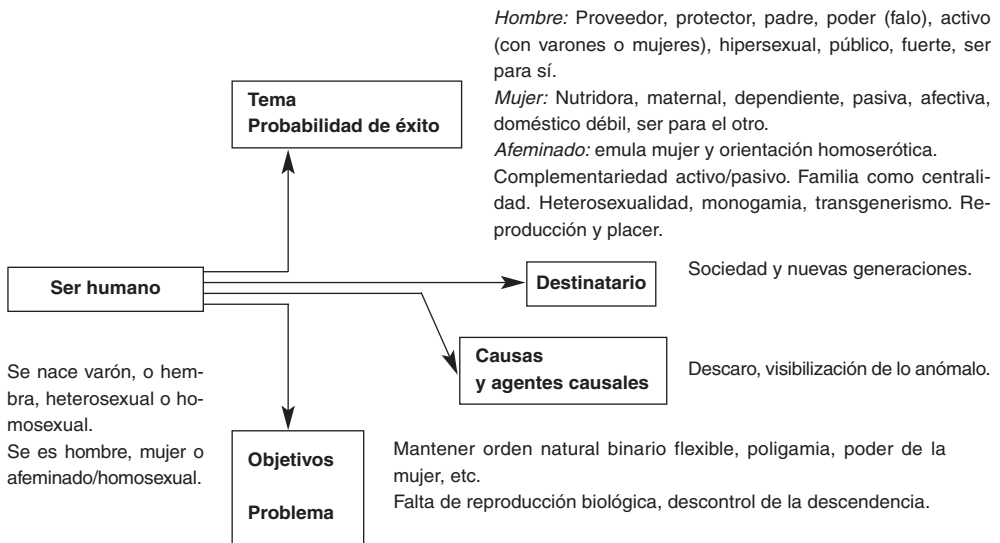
Hombre: Proveedor, protector, padre, poder (falo), activo (con varones o mujeres), hipersexual, público, fuerte, ser para sí.
Mujer: Nutridora, maternal, dependiente, pasiva, afectiva, doméstico débil, ser para el otro.
Afeminado: emula mujer y orientación homoserótica.
Complementariedad activo/pasivo. Familia como centralidad. Heterosexualidad, monogamia, transgenerismo. Reproducción y placer.

Tema
Probabilidad de éxito

Ser humano

Destinatario

Sociedad y nuevas generaciones.

Causas
y agentes causales

Descaro, visibilización de lo anómalo.

Se nace varón, o hembra, heterosexual o homosexual.
Se es hombre, mujer o afeminado/homosexual.

Objetivos

Problema

Mantener orden natural binario flexible, poligamia, poder de la mujer, etc.
Falta de reproducción biológica, descontrol de la descendencia.